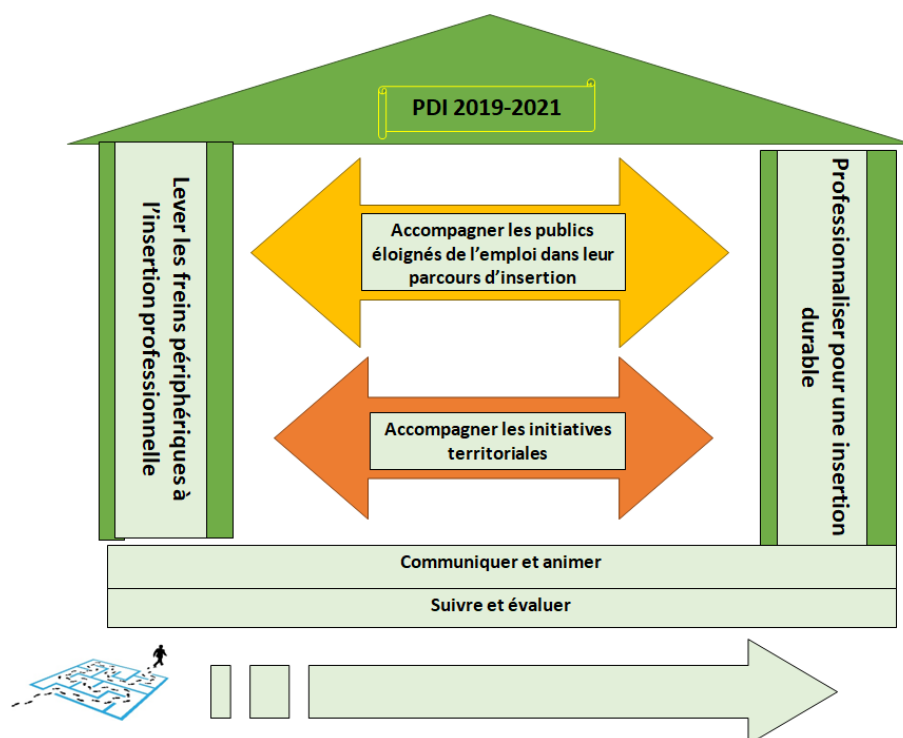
PDI 2019-2021

Lever les freins périphériques à l'insertion professionnelle

Accompagner les publics éloignés de l'emploi dans leur parcours d'insertion

Accompagner les initiatives territoriales

Professionnaliser pour une insertion durable

Communiquer et animer

Suivre et évaluer